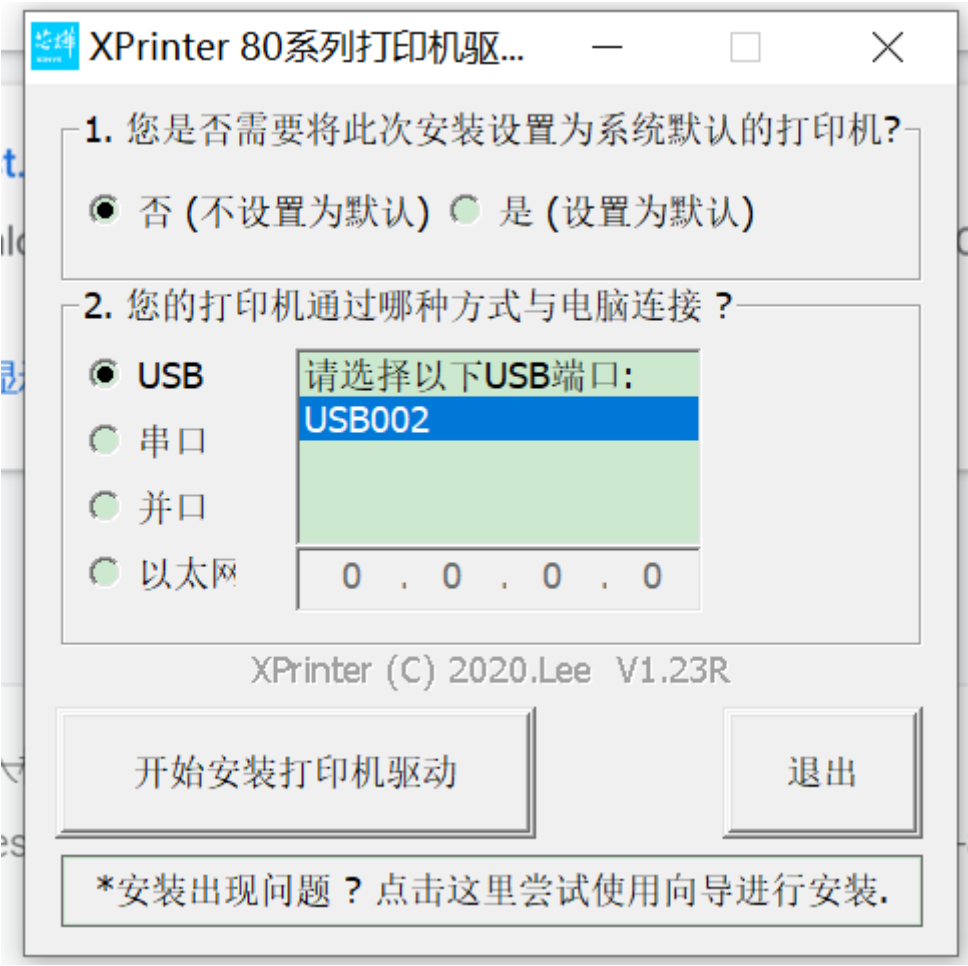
XPrinter 80系列打印机驱...

1. 您是否需要将此次安装设置为系统默认的打印机?

否 (不设置为默认) 是 (设置为默认)

2. 您的打印机通过哪种方式与电脑连接 ?

USB

串口

并口

以太网

请选择以下USB端口:

USB002

0 . 0 . 0 . 0

XPrinter (C) 2020.Lee V1.23R

开始安装打印机驱动

退出

*安装出现问题 ? 点击这里尝试使用向导进行安装.